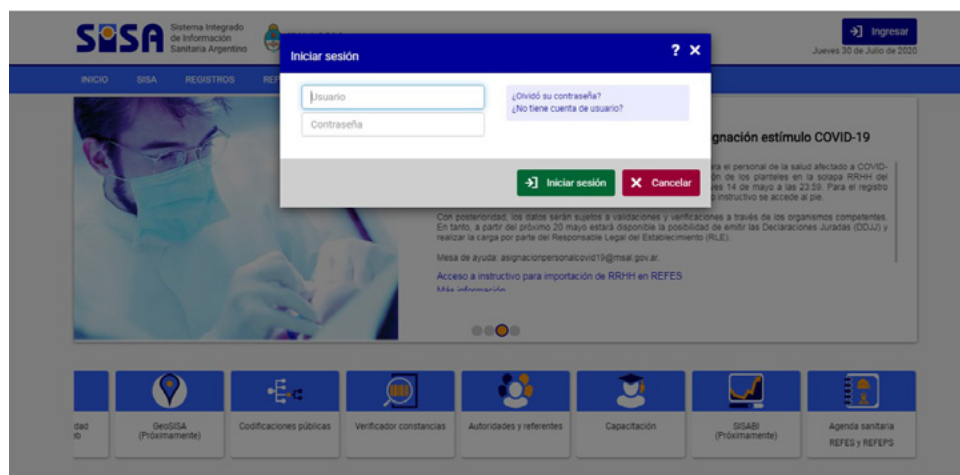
SISA Sistema Integrado de Información Sanitaria Argentino

Ingresar
Jueves 30 de Julio de 2020

INICIO SISA REGISTROS REF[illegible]

Iniciar sesión

? ✕

Usuario
Contraseña

¿Olvidó su contraseña?
¿No tiene cuenta de usuario?

Iniciar sesión
Cancelar

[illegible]gnación estímulo COVID-19

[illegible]ra el personal de la salud afectado a COVID-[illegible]ón de los planteles en la solapa RRHH del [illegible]ves 14 de mayo a las 23:59. Para el registro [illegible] instructivo se accede al pie.

Con posterioridad, los datos serán sujetos a validaciones y verificaciones a través de los organismos competentes. En tanto, a partir del próximo 20 mayo estará disponible la posibilidad de emitir las Declaraciones Juradas (DDJJ) y realizar la carga por parte del Responsable Legal del Establecimiento (RLE).

Mesa de ayuda: asignacionpersonalcovid19@msal.gov.ar.

Acceso a instructivo para importación de RRHH en REFES
Más información

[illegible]dad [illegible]o

GeoSISA (Próximamente)

Codificaciones públicas

Verificador constancias

Autoridades y referentes

Capacitación

SISABI (Próximamente)

Agenda sanitaria REFES y REFEPS